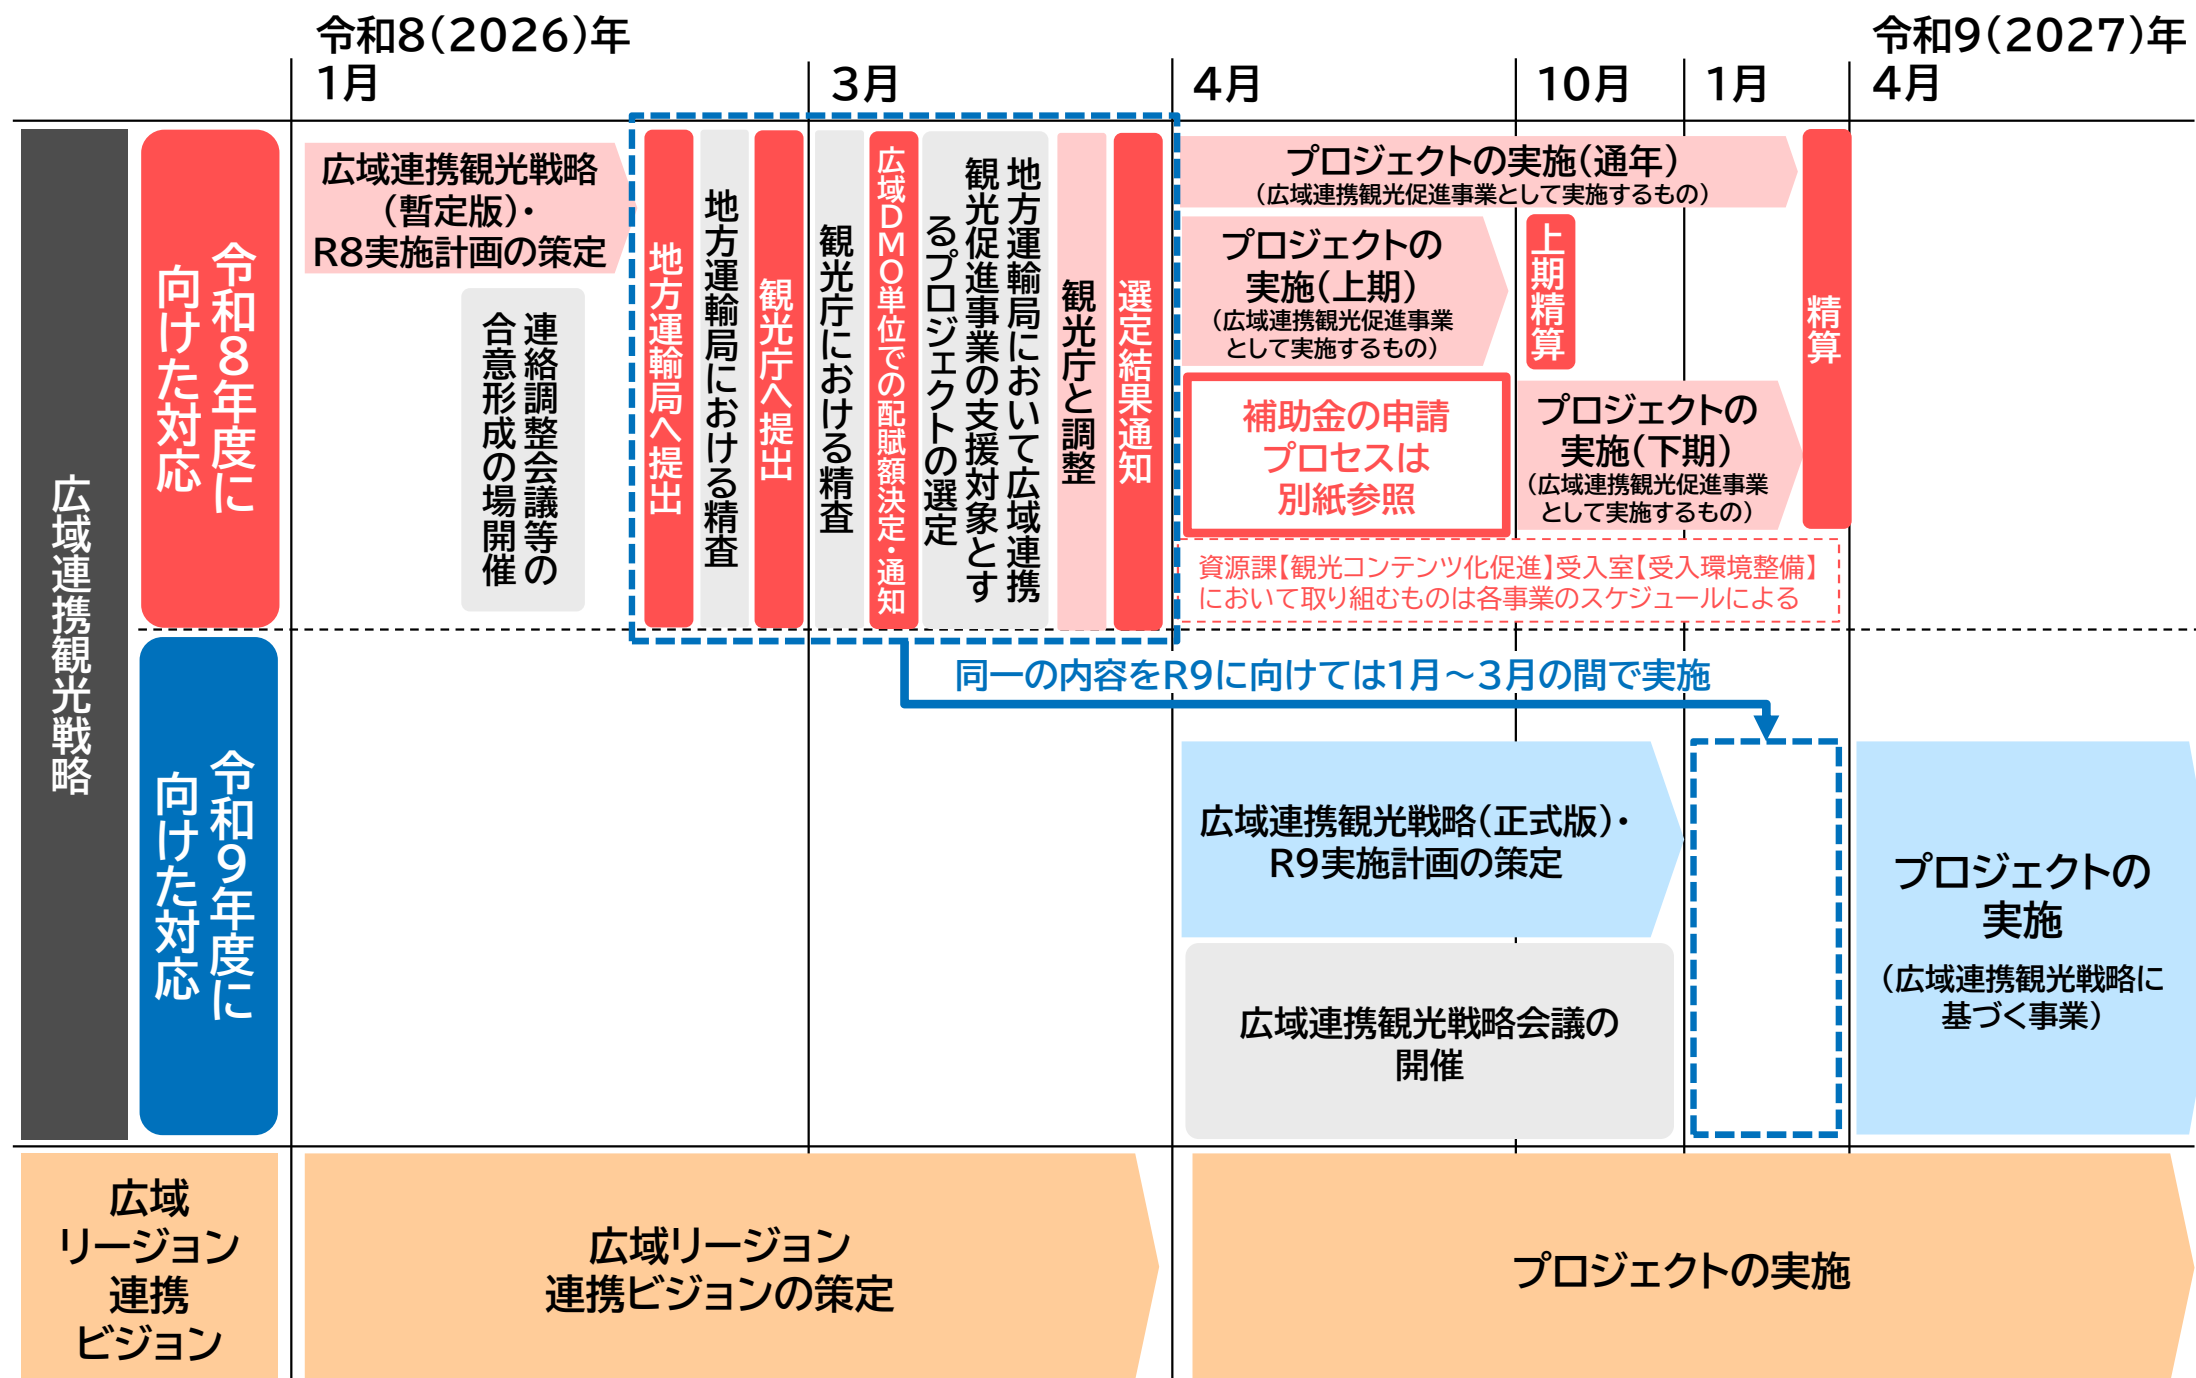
令和8(2026)年
1月

3月

4月

10月

1月

令和9(2027)年
4月

広域連携観光戦略

令和8年度に向けた対応

広域連携観光戦略(暫定版)・R8実施計画の策定

連絡調整会議等の合意形成の場開催

地方運輸局へ提出

地方運輸局における精査

観光庁へ提出

観光庁における精査

広域DMO単位での配賦額決定・通知

地方運輸局において広域連携観光促進事業の支援対象とするプロジェクトの選定

観光庁と調整

選定結果通知

プロジェクトの実施(通年)
(広域連携観光促進事業として実施するもの)

プロジェクトの実施(上期)
(広域連携観光促進事業として実施するもの)

上期精算

補助金の申請プロセスは別紙参照

プロジェクトの実施(下期)
(広域連携観光促進事業として実施するもの)

精算

資源課【観光コンテンツ化促進】受入室【受入環境整備】において取り組むものは各事業のスケジュールによる

同一の内容をR9に向けては1月～3月の間で実施

令和9年度に向けた対応

広域連携観光戦略(正式版)・R9実施計画の策定

広域連携観光戦略会議の開催

プロジェクトの実施
(広域連携観光戦略に基づく事業)

広域リージョン連携ビジョン

広域リージョン連携ビジョンの策定

プロジェクトの実施